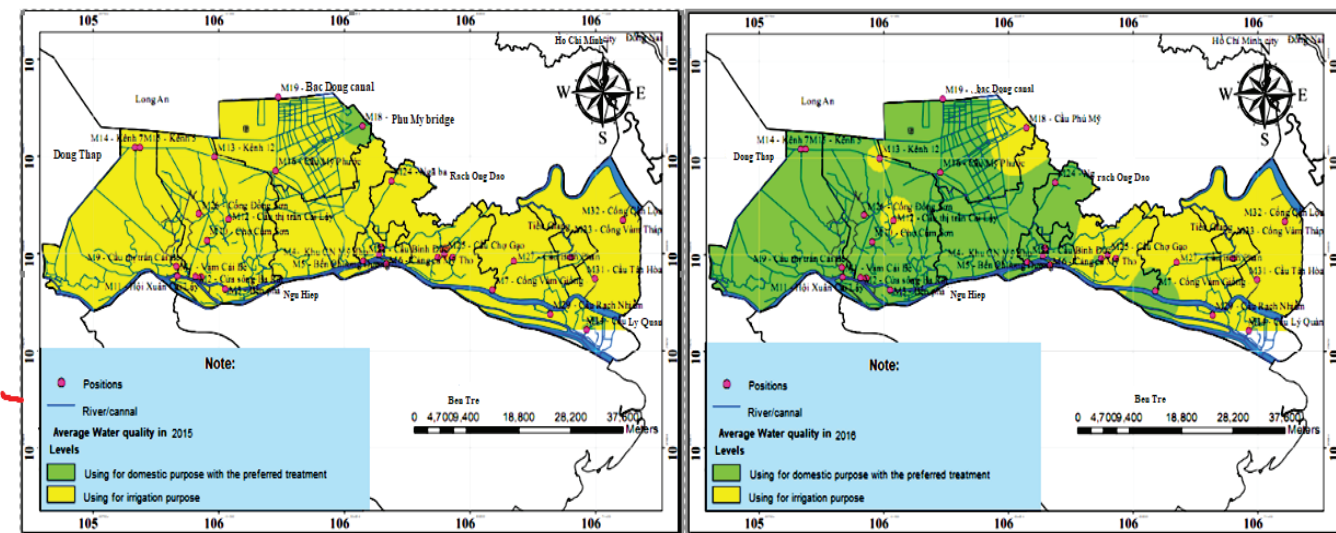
105 106 106 106
10 10 10
Ho Chi Minh city
Long An
M19 - Bac Dong canal
M18 - Phu My bridge
M14 - Kênh 7 M15 - Kênh 5
M13 - Kênh 12
M16 - Cầu Mỹ Phước
Dong Thap
M24 - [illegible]
Rach Ong Dao
M22 - Cống Đồng Sơn
M17 - Cầu thị trấn Cai Lậy
M20 - Cầu Cầm Sơn
M4 - Khu CN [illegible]
M2 - Cầu Bình Đức
M25 - Cầu Chợ Gạo
M9 - Cầu thị trấn Cái Bè
Vàm Cái Bè
M5 - Bến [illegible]
M6 - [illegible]
Thọ
M27 - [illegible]
M32 - Cống Quản Lộ
M33 - Cống Vàm Tháp
Tiền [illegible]
M31 - Cầu Tân Hòa
M11 - Hội Xuân
M3 - Cửa sông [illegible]
M7 - Cống Vàm Giồng
Ngu Hiep
M30 - Cầu Rạch Nhiểm
M34 - Cầu Lý Quản
W E S
Note:
Positions
River/cannal
Average Water quality in 2015
Levels
Using for domestic purpose with the preferred treatment
Using for irrigation purpose
Ben Tre
0 4,700 9,400 18,800 28,200 37,600
Meters
105 106 106 106

105 106 106 106
10 10 10
Ho Chi Minh city
Long An
M19 - bac Dong canal
M18 - Cầu Phú Mỹ
M14 - Kênh 7 M15 - Kênh 5
M13 - Kênh 12
Dong Thap
M16 - Cầu Mỹ Phước
M24 - rach Ong Dao
M22 - Cống Đồng Sơn
M17 - Cầu thị trấn Cai Lậy
M20 - Cầu Cầm Sơn
M4 - Khu CN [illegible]
M2 - Cầu Bình Đức
M25 - Cầu Chợ Gạo
M9 - Cầu thị trấn Cái Bè
Vàm Cái Bè
M5 - Bến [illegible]
M6 - Cảng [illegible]
Thọ
M27 - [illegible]
M32 - Cống Quản Lộ
M33 - Cống Vàm Tháp
Tiền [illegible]
M31 - Cầu Tân Hòa
M11 - Hội Xuân
M3 - Cửa sông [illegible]
M7 - Cống Vàm Giồng
Ngu Hiep
M30 - Cầu Rạch Nhiểm
M34 - Cầu Lý Quản
W E S
Note:
Positions
River/cannal
Average Water quality in 2016
Levels
Using for domestic purpose with the preferred treatment
Using for irrigation purpose
Ben Tre
0 4,700 9,400 18,800 28,200 37,600
Meters
105 106 106 106